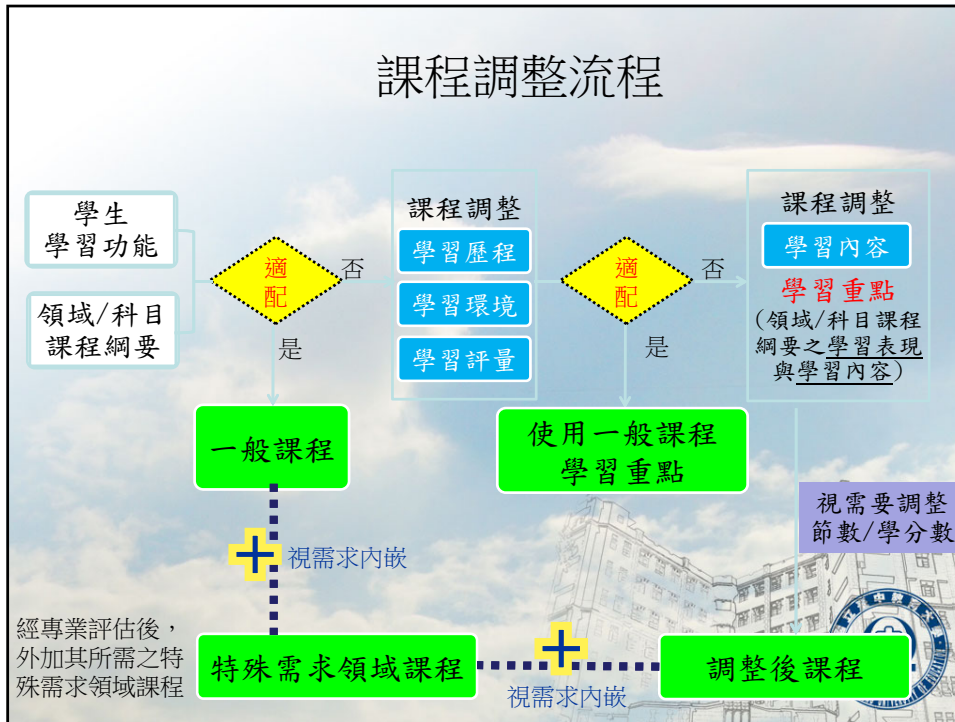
課程調整流程

學生
學習功能

領域/科目
課程綱要

適
配

否

是

課程調整
學習歷程
學習環境
學習評量

適
配

否

是

課程調整
學習內容
學習重點
(領域/科目課程綱要之學習表現與學習內容)

一般課程

使用一般課程
學習重點

視需要調整
節數/學分數

視需求內嵌

經專業評估後，外加其所需之特殊需求領域課程

特殊需求領域課程

視需求內嵌

調整後課程